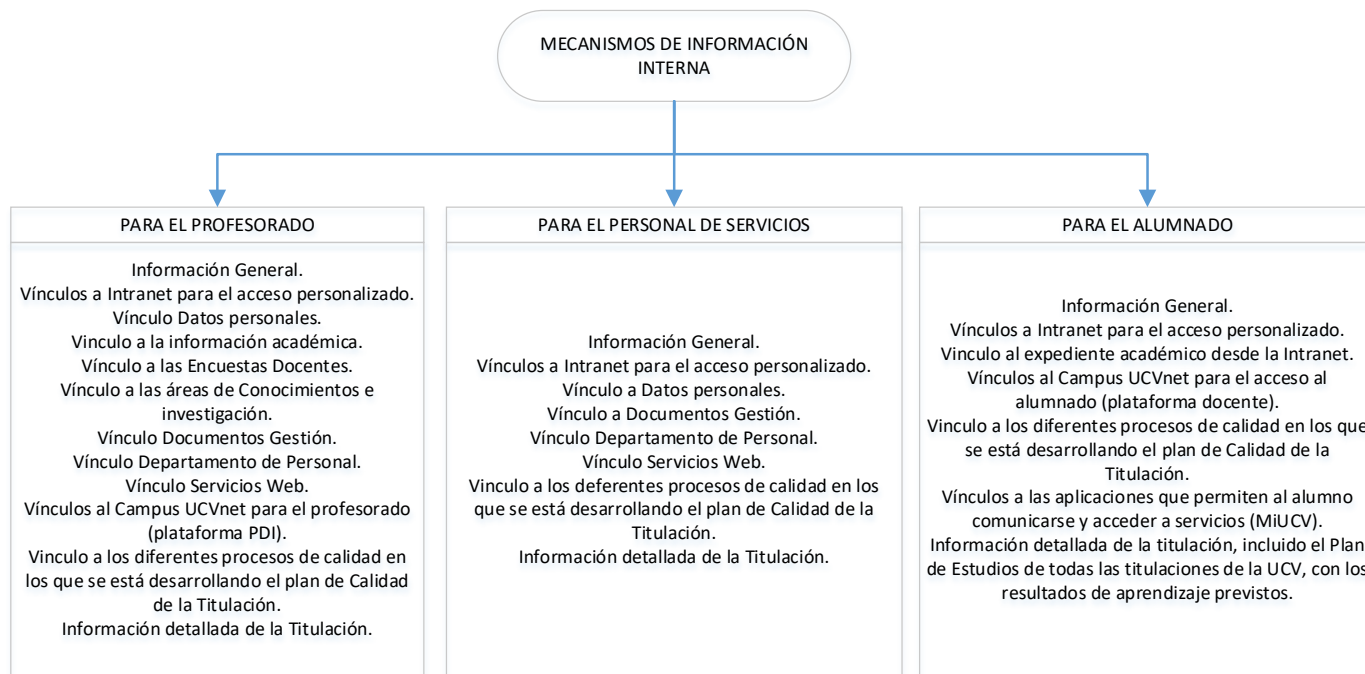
MECANISMOS DE INFORMACIÓN INTERNA

PARA EL PROFESORADO

Información General.
Vínculos a Intranet para el acceso personalizado.
Vínculo Datos personales.
Vinculo a la información académica.
Vínculo a las Encuestas Docentes.
Vínculo a las áreas de Conocimientos e investigación.
Vínculo Documentos Gestión.
Vínculo Departamento de Personal.
Vínculo Servicios Web.
Vínculos al Campus UCVnet para el profesorado (plataforma PDI).
Vinculo a los diferentes procesos de calidad en los que se está desarrollando el plan de Calidad de la Titulación.
Información detallada de la Titulación.

PARA EL PERSONAL DE SERVICIOS

Información General.
Vínculos a Intranet para el acceso personalizado.
Vínculo a Datos personales.
Vínculo a Documentos Gestión.
Vínculo Departamento de Personal.
Vínculo Servicios Web.
Vinculo a los deferentes procesos de calidad en los que se está desarrollando el plan de Calidad de la Titulación.
Información detallada de la Titulación.

PARA EL ALUMNADO

Información General.
Vínculos a Intranet para el acceso personalizado.
Vinculo al expediente académico desde la Intranet.
Vínculos al Campus UCVnet para el acceso al alumnado (plataforma docente).
Vinculo a los diferentes procesos de calidad en los que se está desarrollando el plan de Calidad de la Titulación.
Vínculos a las aplicaciones que permiten al alumno comunicarse y acceder a servicios (MiUCV).
Información detallada de la titulación, incluido el Plan de Estudios de todas las titulaciones de la UCV, con los resultados de aprendizaje previstos.